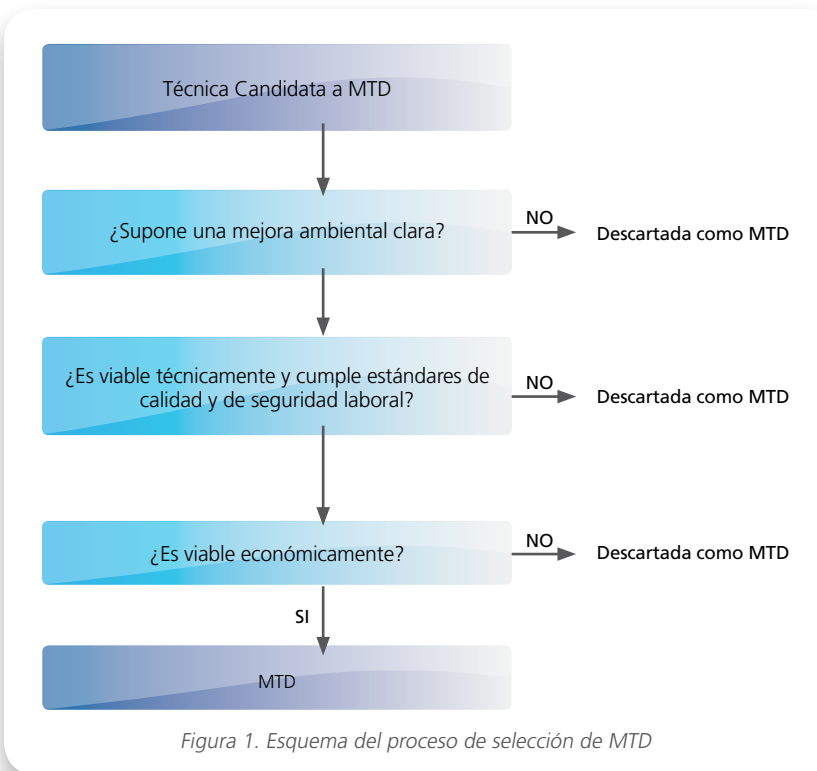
Técnica Candidata a MTD

¿Supone una mejora ambiental clara?

NO

Descartada como MTD

¿Es viable técnicamente y cumple estándares de calidad y de seguridad laboral?

NO

Descartada como MTD

¿Es viable económicamente?

NO

Descartada como MTD

SI

MTD

Figura 1. Esquema del proceso de selección de MTD